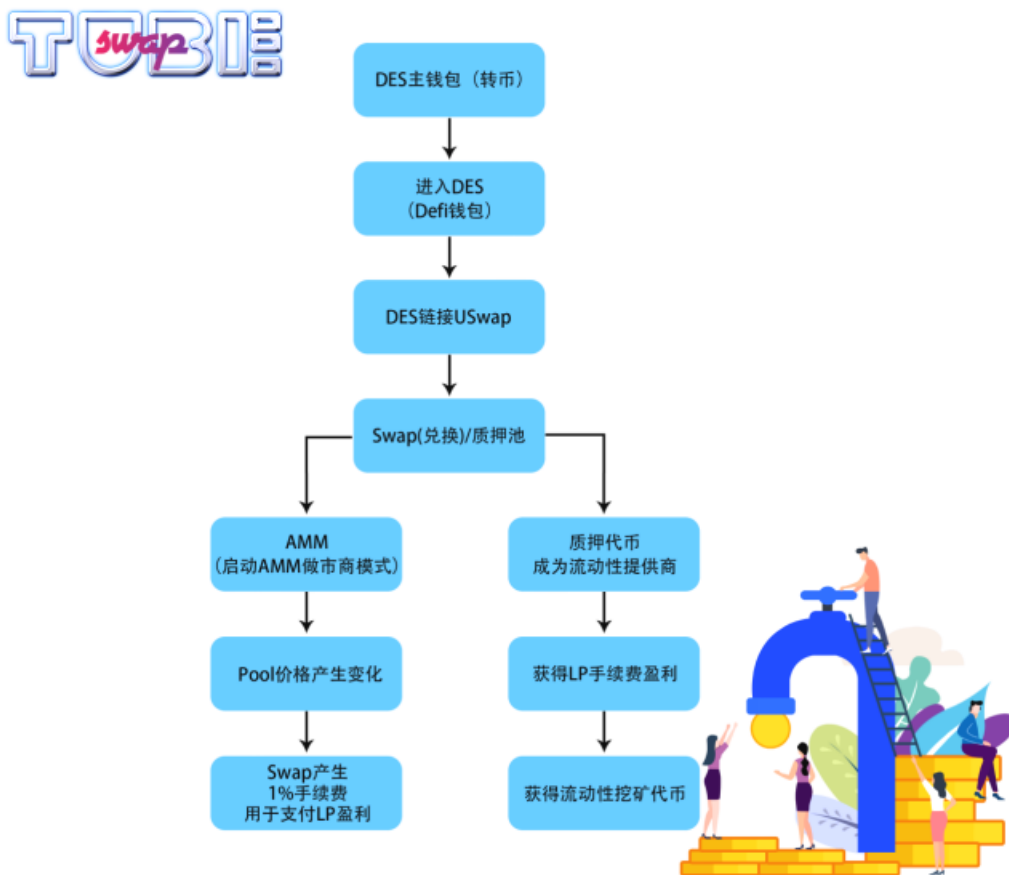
TUBI swap

DES主钱包（转币）

进入DES
（Defi钱包）

DES链接USwap

Swap(兑换)/质押池

AMM
（启动AMM做市商模式）

Pool价格产生变化

Swap产生
1%手续费
用于支付LP盈利

质押代币
成为流动性提供商

获得LP手续费盈利

获得流动性挖矿代币